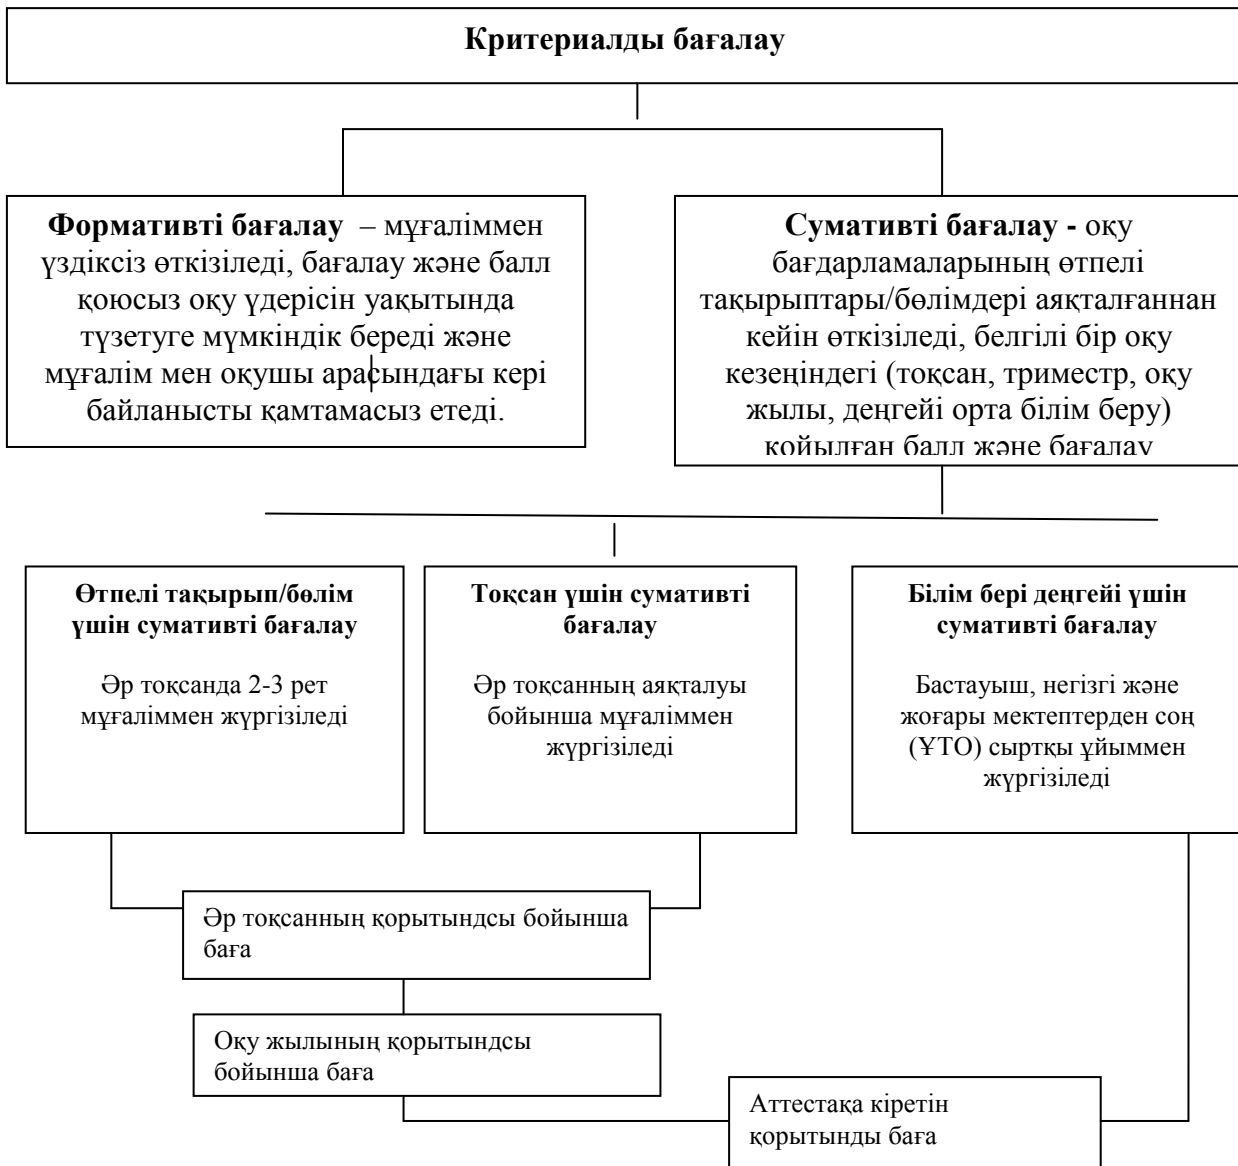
**Критериалды бағалау**

**Формативті бағалау** – мұғаліммен үздіксіз өткізіледі, бағалау және балл қоюсыз оқу үдерісін уақытында түзетуге мүмкіндік береді және мұғалім мен оқушы арасындағы кері байланысты қамтамасыз етеді.

**Сумативті бағалау -** оқу бағдарламаларының өтпелі тақырыптары/бөлімдері аяқталғаннан кейін өткізіледі, белгілі бір оқу кезеңіндегі (тоқсан, триместр, оқу жылы, деңгейі орта білім беру) қойылған балл және бағалау

**Өтпелі тақырып/бөлім үшін сумативті бағалау**

Әр тоқсанда 2-3 рет мұғаліммен жүргізіледі

**Тоқсан үшін сумативті бағалау**

Әр тоқсанның аяқталуы бойынша мұғаліммен жүргізіледі

**Білім бері деңгейі үшін сумативті бағалау**

Бастауыш, негізгі және жоғары мектептерден соң (ҰТО) сыртқы ұйыммен жүргізіледі

Әр тоқсанның қорытындсы бойынша баға

Оқу жылының қорытындсы бойынша баға

Аттестақа кіретін қорытынды баға